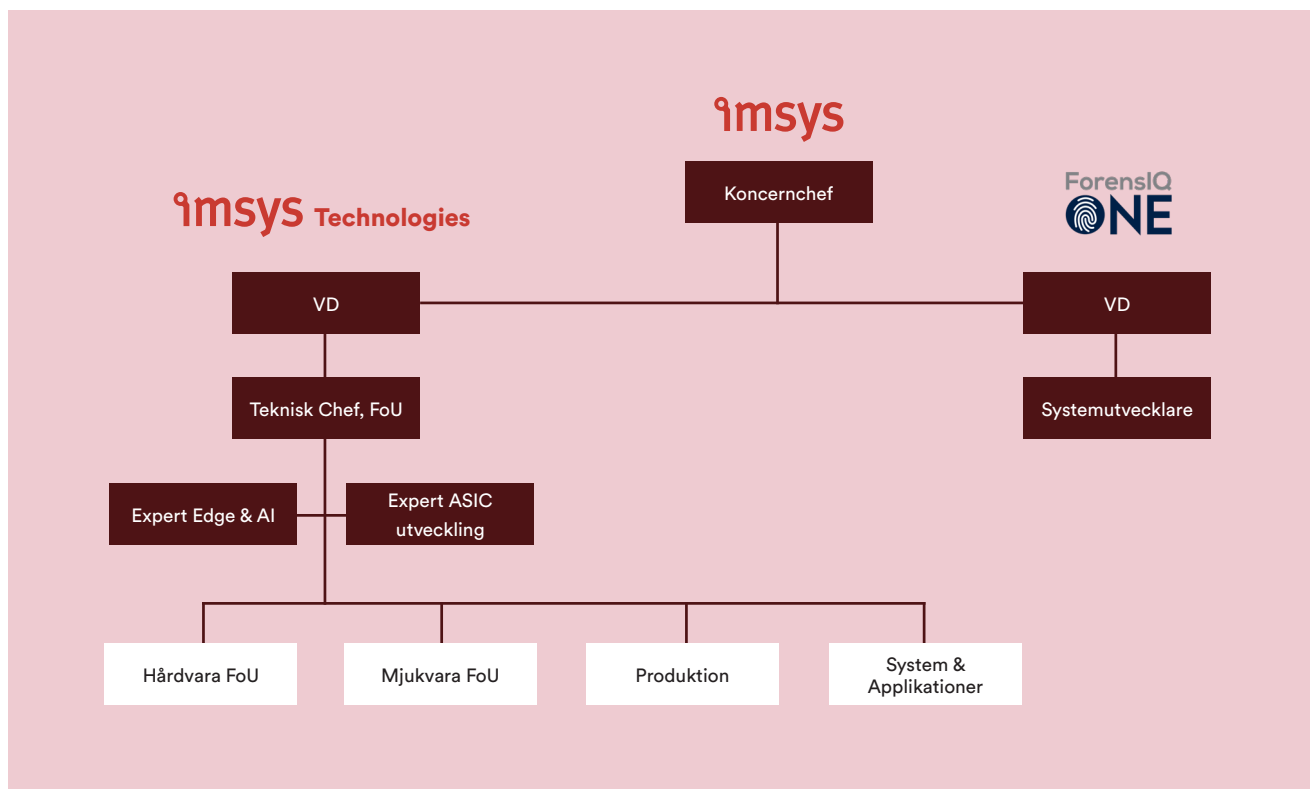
imsys

Koncernchef

imsys Technologies

ForensIQ ONE

VD

VD

Teknisk Chef, FoU

Systemutvecklare

Expert Edge & AI

Expert ASIC utveckling

Hårdvara FoU

Mjukvara FoU

Produktion

System & Applikationer